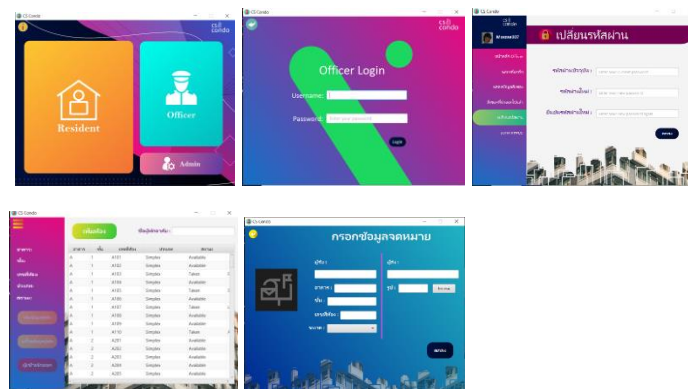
CS Condo
Resident
Officer
Admin

CS Condo
Officer Login
Username :
Password : Enter your password
Login

CS Condo
เปลี่ยนรหัสผ่าน
รหัสผ่านปัจจุบัน :
รหัสผ่านใหม่ :
ยืนยันรหัสผ่านใหม่ :

CS Condo
เพิ่มห้อง
อาคาร
ชั้น
เลขที่ห้อง
ประเภท
สถานะ

| อาคาร | ชั้น | เลขที่ห้อง | ประเภท | สถานะ |
|---|---|---|---|---|
| A | 1 | A101 | Simplex | Available |
| A | 1 | A102 | Simplex | Available |
| A | 1 | A103 | Simplex | Taken |
| A | 1 | A104 | Simplex | Available |
| A | 1 | A105 | Simplex | Taken |
| A | 1 | A106 | Simplex | Available |
| A | 1 | A107 | Simplex | Taken |
| A | 1 | A108 | Simplex | Available |
| A | 1 | A109 | Simplex | Available |
| A | 1 | A110 | Simplex | Taken |
| A | 2 | A201 | Simplex | Available |
| A | 2 | A202 | Simplex | Available |
| A | 2 | A203 | Simplex | Available |
| A | 2 | A204 | Simplex | Available |
| A | 2 | A205 | Simplex | Available |

CS Condo
กรอกข้อมูลจดหมาย
ผู้ส่ง :
ผู้รับ :
อาคาร :
ชั้น :
เลขที่ห้อง :
ประเภท :
รูป :
ยืนยัน